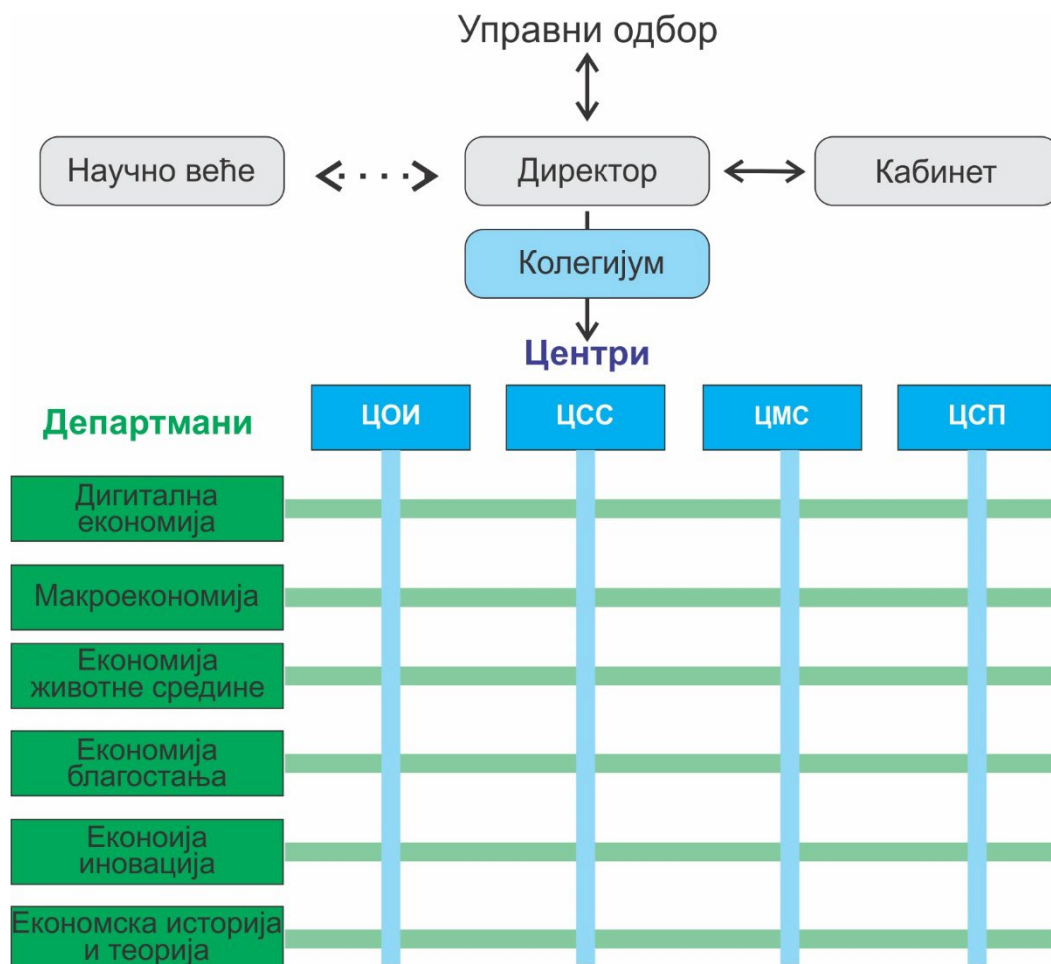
Управни одбор

Научно веће

Директор

Кабинет

Колегијум

Центри

Департмани

ЦОИ

ЦСС

ЦМС

ЦСП

Дигитална економија

Макроекономија

Економија животне средине

Економија благостања

Еконоија иновација

Економска историја и теорија